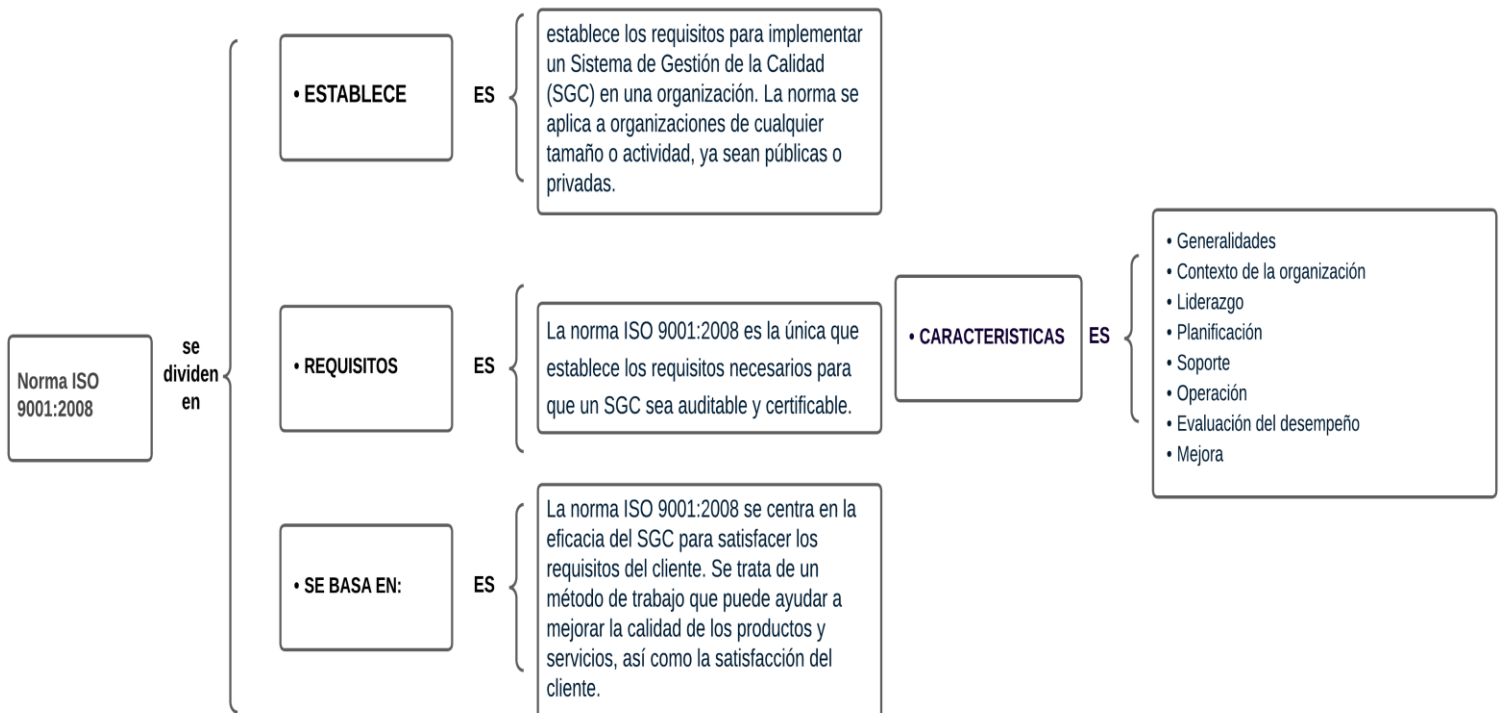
Norma ISO 9001:2008

se dividen en

• ESTABLECE

ES

establece los requisitos para implementar un Sistema de Gestión de la Calidad (SGC) en una organización. La norma se aplica a organizaciones de cualquier tamaño o actividad, ya sean públicas o privadas.

• REQUISITOS

ES

La norma ISO 9001:2008 es la única que establece los requisitos necesarios para que un SGC sea auditable y certificable.

• CARACTERISTICAS

ES

• Generalidades
• Contexto de la organización
• Liderazgo
• Planificación
• Soporte
• Operación
• Evaluación del desempeño
• Mejora

• SE BASA EN:

ES

La norma ISO 9001:2008 se centra en la eficacia del SGC para satisfacer los requisitos del cliente. Se trata de un método de trabajo que puede ayudar a mejorar la calidad de los productos y servicios, así como la satisfacción del cliente.